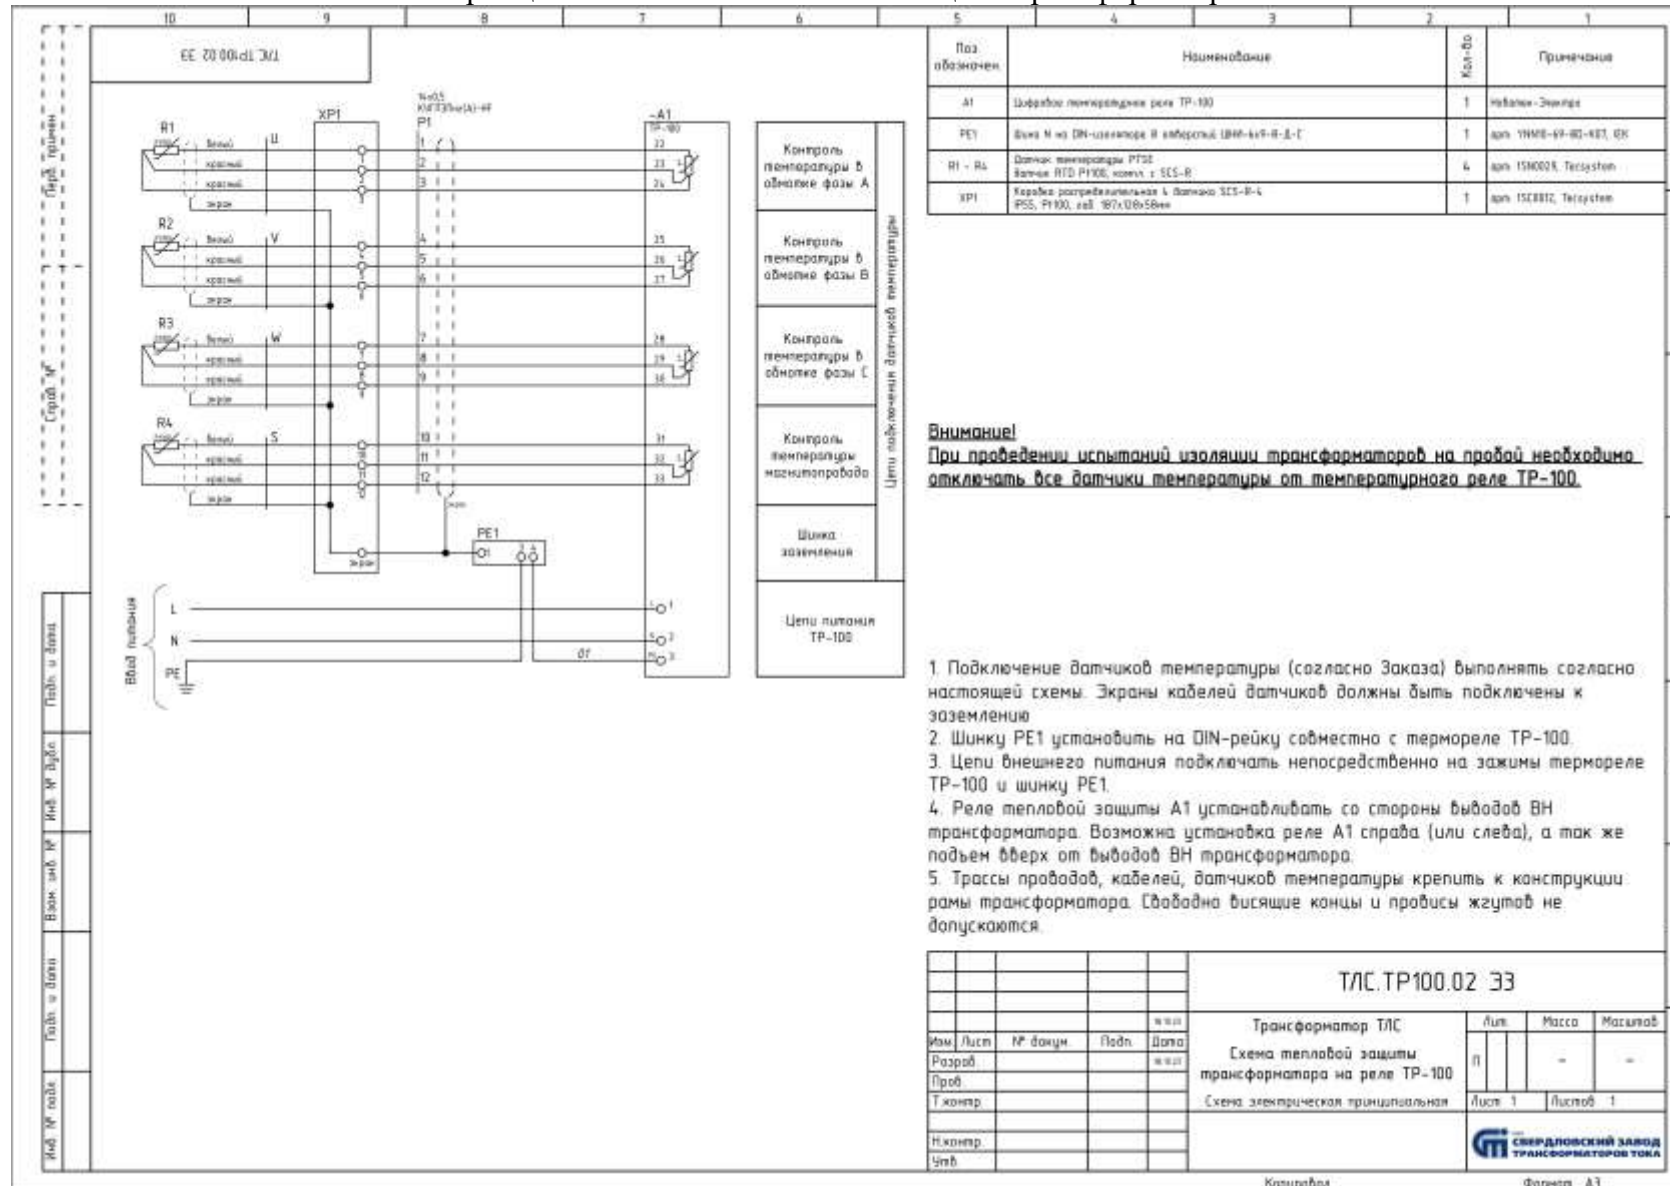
10 9 8 7 6 5 4 3 2 1

ТЛС.ТР100.02 Э3

Перв. примен.

Справ. №

R1
белый
красный
красный
экран
U

R2
белый
красный
красный
экран
V

R3
белый
красный
красный
экран
W

R4
белый
красный
красный
экран
S

XP1

P1

-A1
ТР-100

1 2 3 4 5 6 7 8 9 10 11 12

22 23 24 25 26 27 28 29 30 31 32 33

экран

PE1

Ввод питания
L
N
PE

01

1 2 3

Контроль температуры в обмотке фазы А

Контроль температуры в обмотке фазы В

Контроль температуры в обмотке фазы С

Контроль температуры магнитопровода

Цепи подключения датчиков температуры

Шинка заземления

Цепи питания ТР-100

| Поз. обозначен. | Наименование | Кол-во | Примечание |
|---|---|---|---|
| A1 | Цифровое температурное реле ТР-100 | 1 | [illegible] |
| PE1 | Шина N на DIN-изоляторе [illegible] | 1 | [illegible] |
| R1 - R4 | Датчик температуры PT50 Датчик RTD Pt100, компл. с SCS-R | 4 | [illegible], Tecsystem |
| XP1 | Коробка распределительная 4 датчика SCS-R-4 IP55, Pt100, габ. 187х128х58мм | 1 | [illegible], Tecsystem |

Внимание!
При проведении испытаний изоляции трансформаторов на пробой необходимо отключать все датчики температуры от температурного реле ТР-100.

1. Подключение датчиков температуры (согласно Заказа) выполнять согласно настоящей схемы. Экраны кабелей датчиков должны быть подключены к заземлению
2. Шинку PE1 установить на DIN-рейку совместно с термореле ТР-100.
3. Цепи внешнего питания подключать непосредственно на зажимы термореле ТР-100 и шинку PE1.
4. Реле тепловой защиты A1 устанавливать со стороны выводов ВН трансформатора. Возможна установка реле A1 справа (или слева), а так же подъем вверх от выводов ВН трансформатора.
5. Трассы проводов, кабелей, датчиков температуры крепить к конструкции рамы трансформатора. Свободно висящие концы и провисы жгутов не допускаются.

Подп. и дата
Инв. № дубл.
Взам. инв. №
Подп. и дата
Инв. № подл.

ТЛС.ТР100.02 Э3

Изм. Лист № докум. Подп. Дата
Разраб.
Пров.
Т.контр.
Н.контр.
Утв.

Трансформатор ТЛС
Схема тепловой защиты трансформатора на реле ТР-100
Схема электрическая принципиальная

Лит. Масса Масштаб
П - -
Лист 1 Листов 1

СВЕРДЛОВСКИЙ ЗАВОД ТРАНСФОРМАТОРОВ ТОКА

Копировал
Формат А3